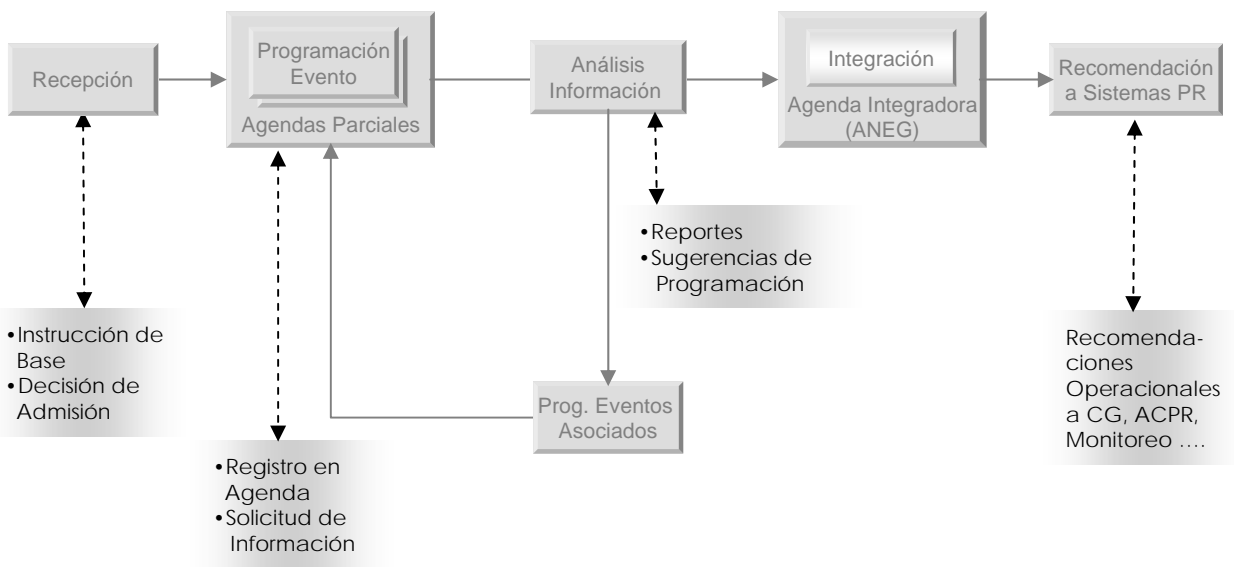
Recepción

Programación Evento

Agendas Parciales

Análisis Información

Integración

Agenda Integradora (ANEG)

Recomendación a Sistemas PR

•Reportes
•Sugerencias de Programación

•Instrucción de Base
•Decisión de Admisión

Prog. Eventos Asociados

Recomendaciones Operacionales a CG, ACPR, Monitoreo ….

•Registro en Agenda
•Solicitud de Información